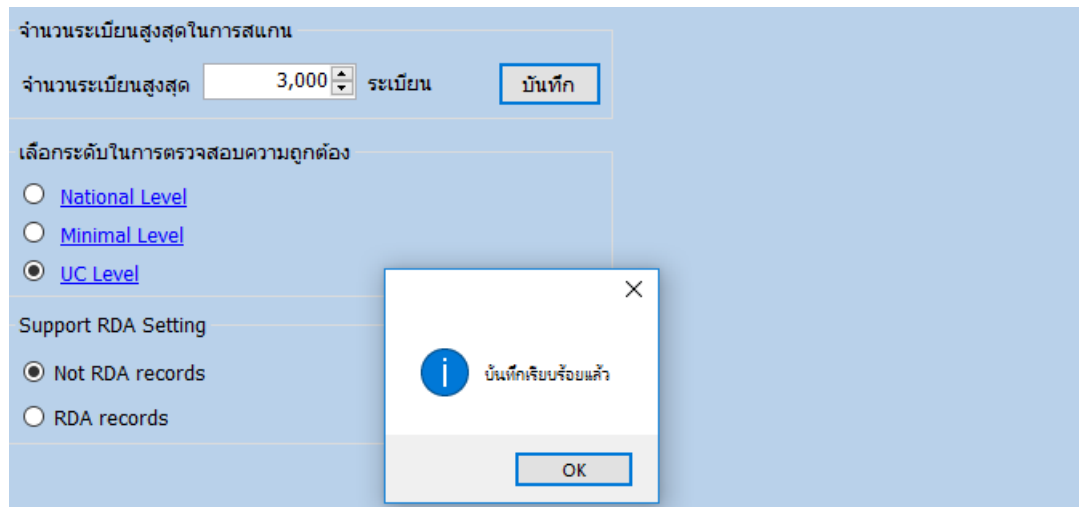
จำนวนระเบียนสูงสุดในการสแกน

จำนวนระเบียนสูงสุด 3,000 ระเบียน

บันทึก

เลือกระดับในการตรวจสอบความถูกต้อง

National Level

Minimal Level

UC Level

Support RDA Setting

Not RDA records

RDA records

บันทึกเรียบร้อยแล้ว

OK